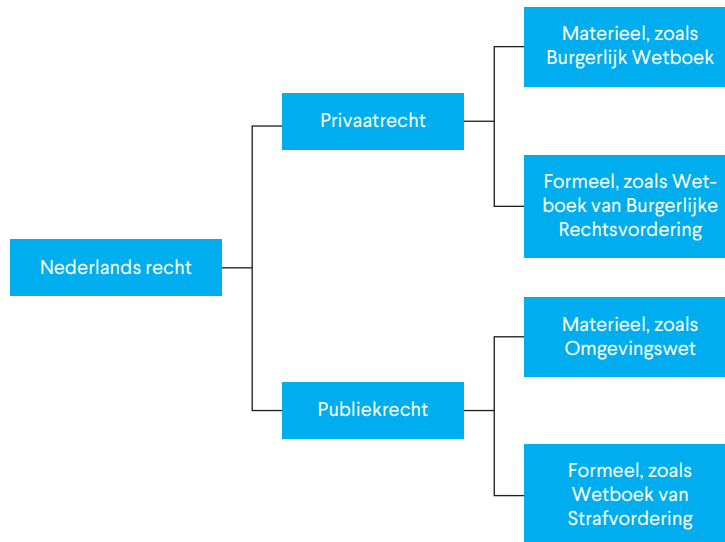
Nederlands recht

Privaatrecht

Materieel, zoals Burgerlijk Wetboek

Formeel, zoals Wetboek van Burgerlijke Rechtsvordering

Publiekrecht

Materieel, zoals Omgevingswet

Formeel, zoals Wetboek van Strafvordering